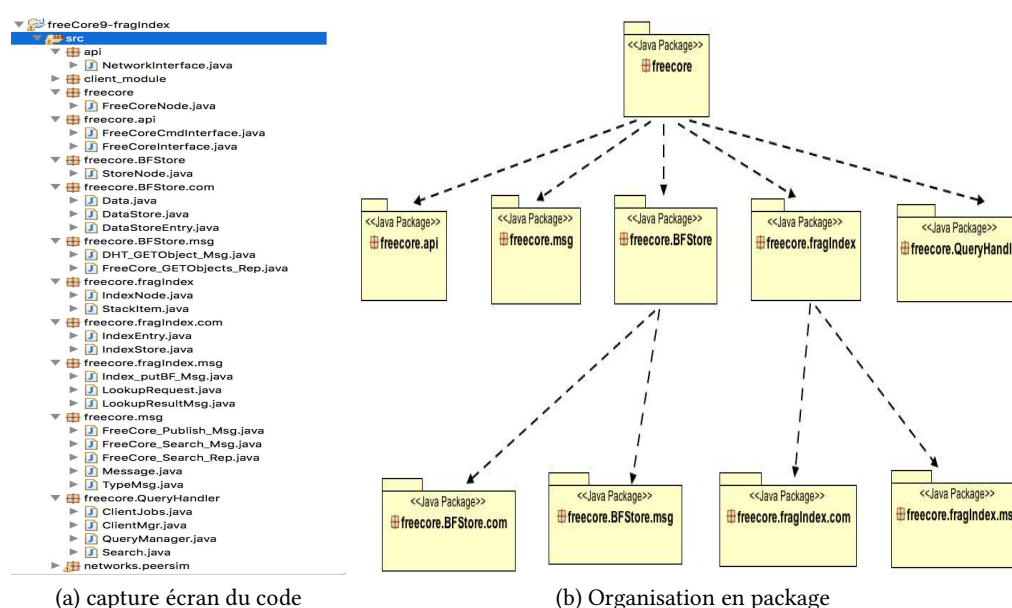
freeCore9-fragIndex
src
api
NetworkInterface.java
client_module
freecore
FreeCoreNode.java
freecore.api
FreeCoreCmdInterface.java
FreeCoreInterface.java
freecore.BFStore
StoreNode.java
freecore.BFStore.com
Data.java
DataStore.java
DataStoreEntry.java
freecore.BFStore.msg
DHT_GETObject_Msg.java
FreeCore_GETObjects_Rep.java
freecore.fragIndex
IndexNode.java
StackItem.java
freecore.fragIndex.com
IndexEntry.java
IndexStore.java
freecore.fragIndex.msg
Index_putBF_Msg.java
LookupRequest.java
LookupResultMsg.java
freecore.msg
FreeCore_Publish_Msg.java
FreeCore_Search_Msg.java
FreeCore_Search_Rep.java
Message.java
TypeMsg.java
freecore.QueryHandler
ClientJobs.java
ClientMgr.java
QueryManager.java
Search.java
networks.peersim

(a) capture écran du code

<<Java Package>>
freecore

<<Java Package>>
freecore.api

<<Java Package>>
freecore.msg

<<Java Package>>
freecore.BFStore

<<Java Package>>
freecore.fragIndex

<<Java Package>>
freecore.QueryHandl

<<Java Package>>
freecore.BFStore.com

<<Java Package>>
freecore.BFStore.msg

<<Java Package>>
freecore.fragIndex.com

<<Java Package>>
freecore.fragIndex.ms

(b) Organisation en package